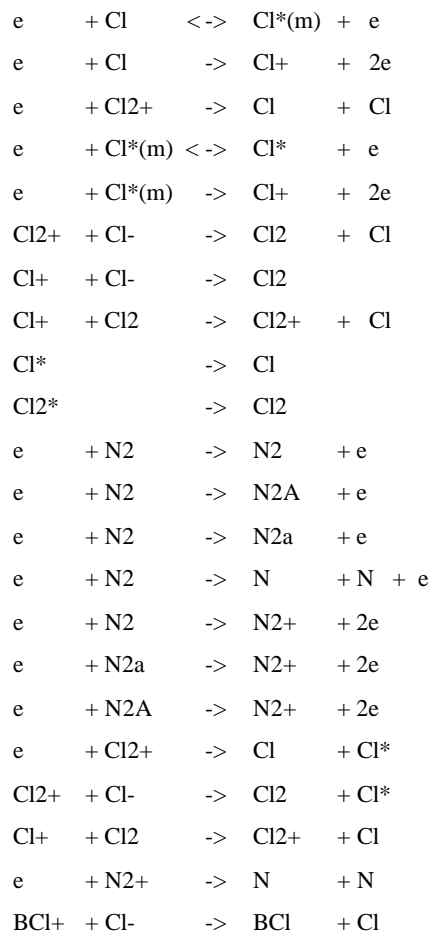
e + Cl <-> Cl*(m) + e
e + Cl -> Cl+ + 2e
e + Cl2+ -> Cl + Cl
e + Cl*(m) <-> Cl* + e
e + Cl*(m) -> Cl+ + 2e
Cl2+ + Cl- -> Cl2 + Cl
Cl+ + Cl- -> Cl2
Cl+ + Cl2 -> Cl2+ + Cl
Cl* -> Cl
Cl2* -> Cl2
e + N2 -> N2 + e
e + N2 -> N2A + e
e + N2 -> N2a + e
e + N2 -> N + N + e
e + N2 -> N2+ + 2e
e + N2a -> N2+ + 2e
e + N2A -> N2+ + 2e
e + Cl2+ -> Cl + Cl*
Cl2+ + Cl- -> Cl2 + Cl*
Cl+ + Cl2 -> Cl2+ + Cl
e + N2+ -> N + N
BCl+ + Cl- -> BCl + Cl